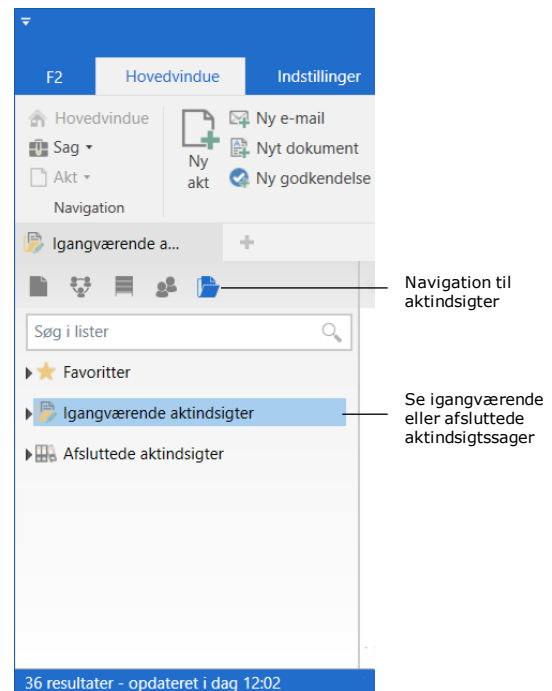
F2
Hovedvindue
Indstillinger

Hovedvindue
Sag
Akt
Navigation

Ny akt

Ny e-mail
Nyt dokument
Ny godkendelse

Igangværende a...

Navigation til aktindsigter

Søg i lister

Favoritter
Igangværende aktindsigter
Afsluttede aktindsigter

Se igangværende eller afsluttede aktindsigtssager

36 resultater - opdateret i dag 12:02